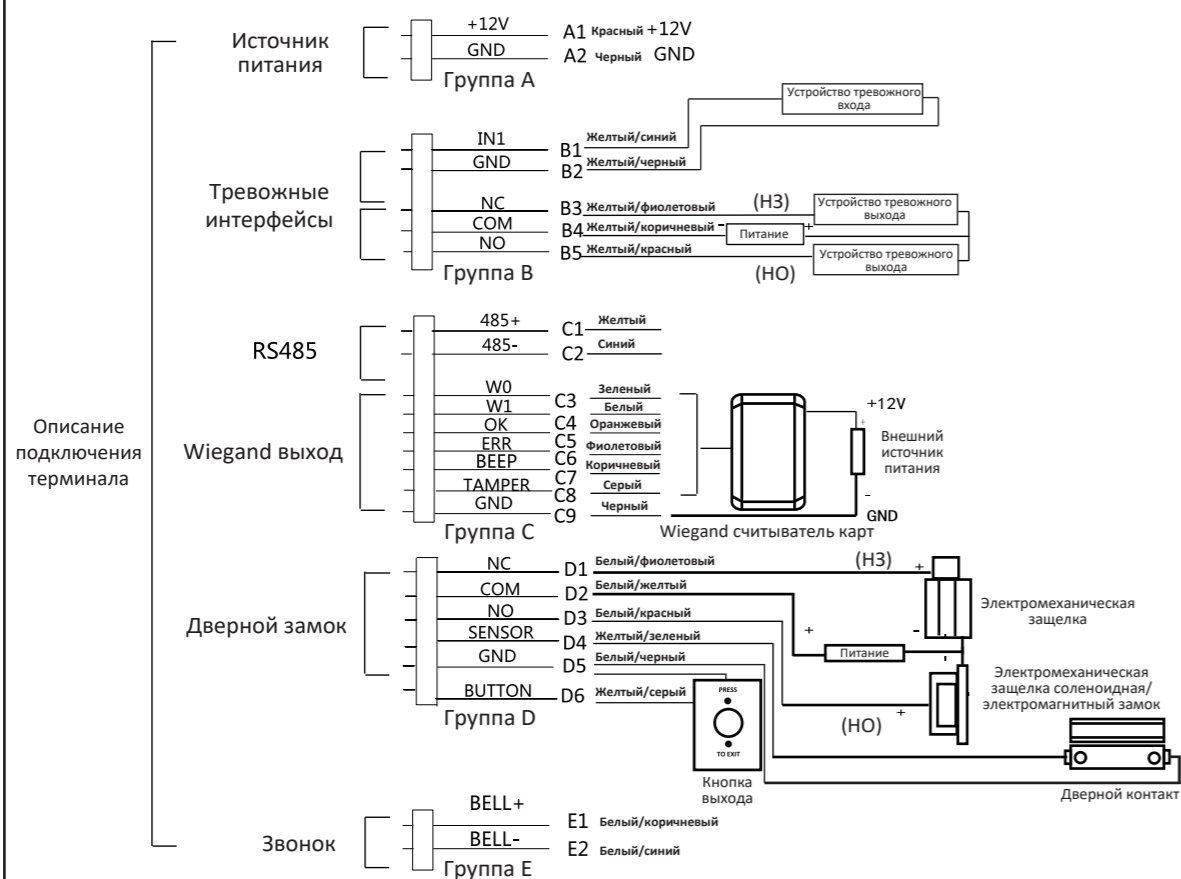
Описание подключения терминала

Источник питания

+12V A1 Красный +12V
GND A2 Черный GND
Группа А

Тревожные интерфейсы

IN1 B1 Желтый/синий
GND B2 Желтый/черный
Устройство тревожного входа
NC B3 Желтый/фиолетовый (НЗ)
COM B4 Желтый/коричневый
NO B5 Желтый/красный (НО)
Устройство тревожного выхода
Питание
Устройство тревожного выхода
Группа В

RS485

485+ C1 Желтый
485- C2 Синий

Wiegand выход

W0 C3 Зеленый
W1 C4 Белый
OK C5 Оранжевый
ERR C6 Фиолетовый
BEEP C7 Коричневый
TAMPER C8 Серый
GND C9 Черный
Группа С
+12V
Внешний источник питания
GND
Wiegand считыватель карт

Дверной замок

NC D1 Белый/фиолетовый (НЗ)
COM D2 Белый/желтый
NO D3 Белый/красный
SENSOR D4 Желтый/зеленый
GND D5 Белый/черный
BUTTON D6 Желтый/серый
Группа D
Электромеханическая защелка
Питание
Электромеханическая защелка соленоидная/ электромагнитный замок
(НО)
PRESS
TO EXIT
Кнопка выхода
Дверной контакт

Звонок

BELL+ E1 Белый/коричневый
BELL- E2 Белый/синий
Группа Е